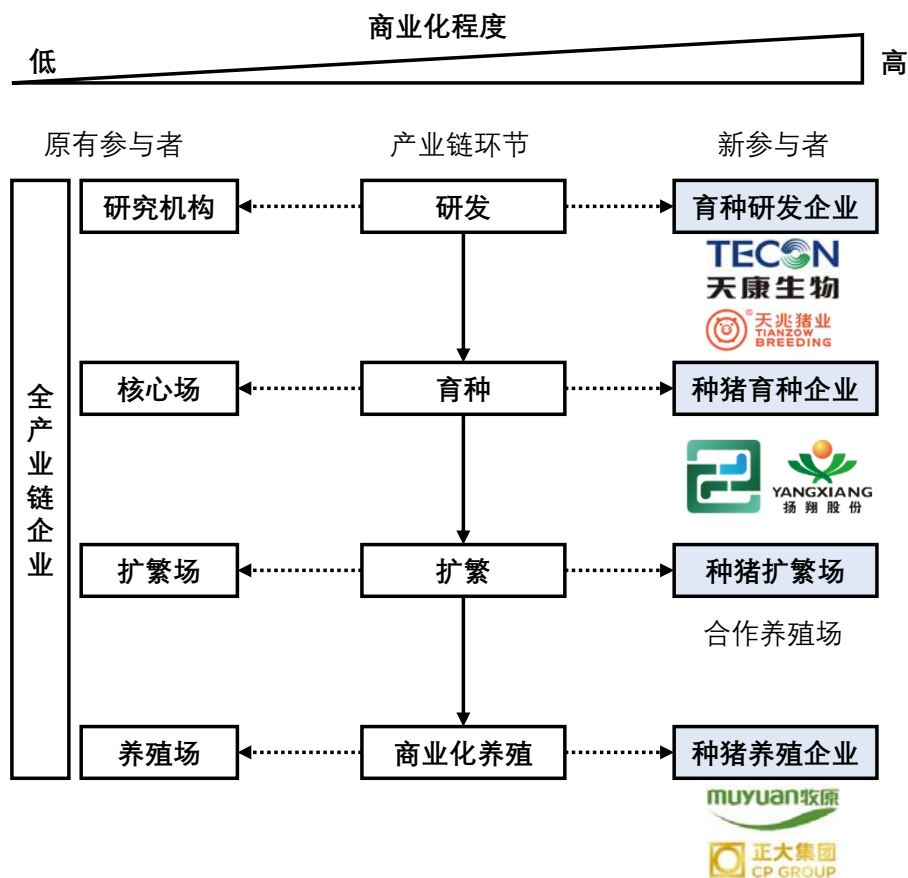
商业化程度

低

高

原有参与者

产业链环节

新参与者

全产业链企业

研究机构

研发

育种研发企业

TECON
天康生物

天兆猪业
TIANZOW BREEDING

核心场

育种

种猪育种企业

YANGXIANG
扬翔股份

扩繁场

扩繁

种猪扩繁场

合作养殖场

养殖场

商业化养殖

种猪养殖企业

muyuan牧原

正大集团
CP GROUP